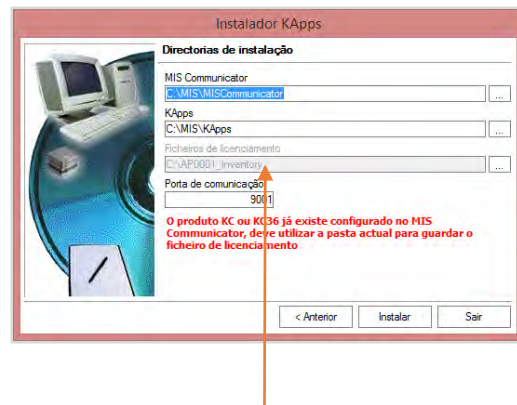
Instalador KApps

Directorias de instalação

MIS Communicator

C:\MIS\MISCommunicator

...

KApps

C:\MIS\KApps

...

Ficheiros de licenciamento

C:\AP0001_Inventory

...

Porta de comunicação

9001

O produto KC ou KC36 já existe configurado no MIS Communicator, deve utilizar a pasta actual para guardar o ficheiro de licenciamento

< Anterior

Instalar

Sair